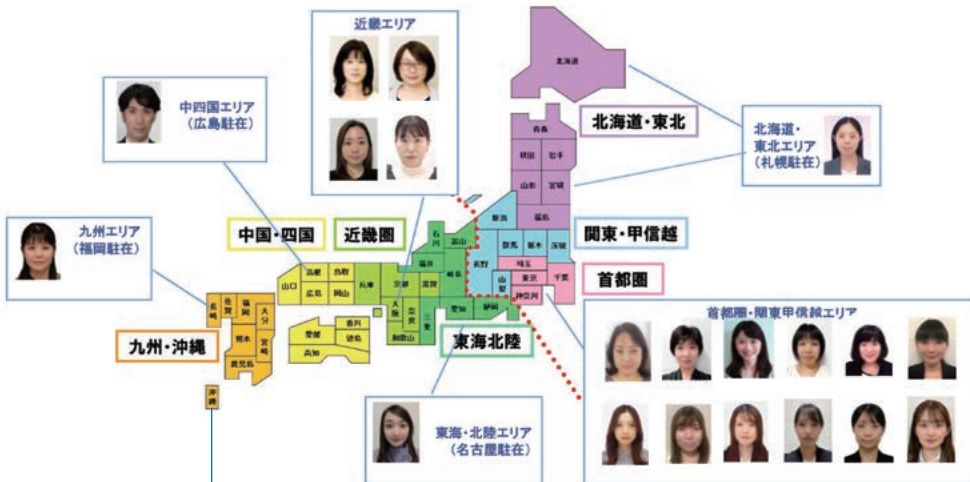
近畿エリア

中四国エリア
（広島駐在）

北海道

北海道・東北

北海道・
東北エリア
（札幌駐在）

青森
秋田 岩手
山形 宮城
福島

九州エリア
（福岡駐在）

中国・四国

近畿圏

関東・甲信越

首都圏

石川 富山
新潟
福井
群馬 栃木 茨城
長野
埼玉
山梨 東京 千葉
神奈川
静岡
岐阜
愛知
鳥取 島根
山口 広島 岡山
兵庫 京都 滋賀
大阪 奈良 三重
和歌山
香川 愛媛
徳島 高知
福岡 佐賀
長崎 大分
熊本 宮崎
鹿児島
沖縄

九州・沖縄

東海北陸

首都圏・関東甲信越エリア

東海・北陸エリア
（名古屋駐在）